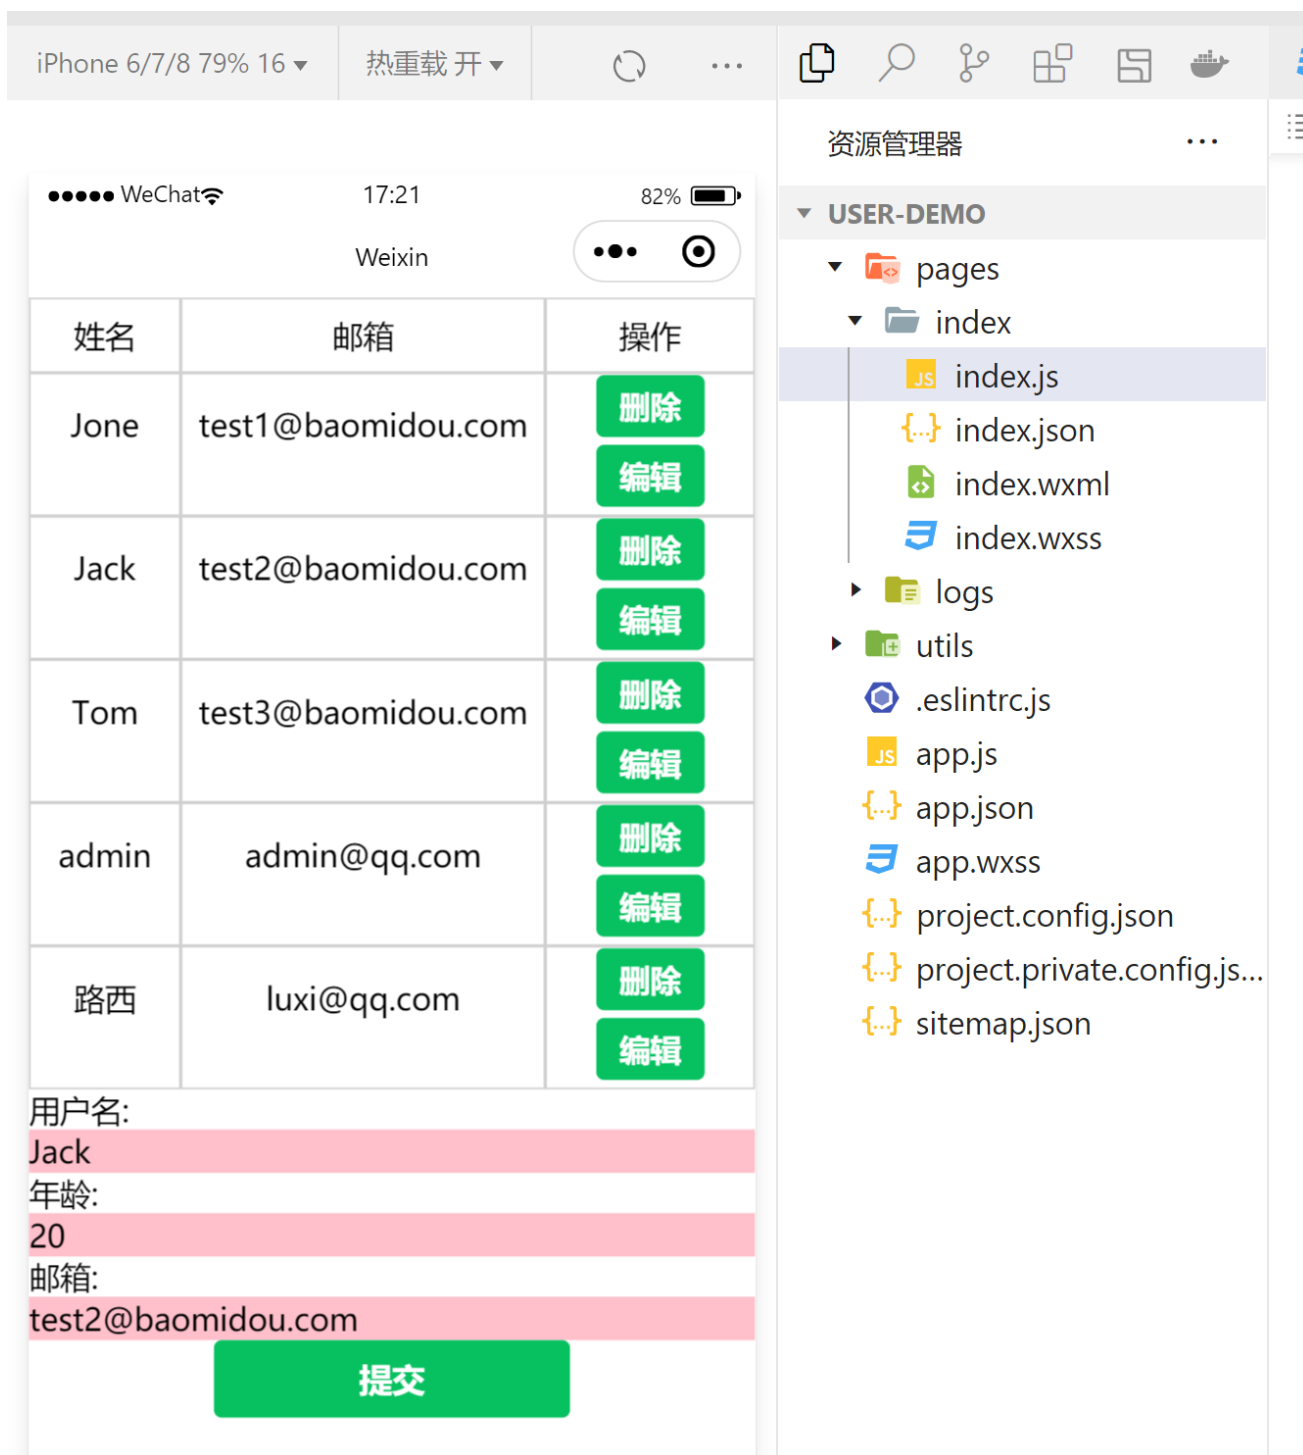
iPhone 6/7/8 79% 16 ▾ 热重载 开 ▾ ···

●●●●● WeChat 17:21 82%

Weixin

| 姓名 | 邮箱 | 操作 |
|---|---|---|
| Jone | test1@baomidou.com | 删除 编辑 |
| Jack | test2@baomidou.com | 删除 编辑 |
| Tom | test3@baomidou.com | 删除 编辑 |
| admin | admin@qq.com | 删除 编辑 |
| 路西 | luxi@qq.com | 删除 编辑 |

用户名:
Jack
年龄:
20
邮箱:
test2@baomidou.com
提交

资源管理器 ···
USER-DEMO
pages
index
index.js
index.json
index.wxml
index.wxss
logs
utils
.eslintrc.js
app.js
app.json
app.wxss
project.config.json
project.private.config.js...
sitemap.json